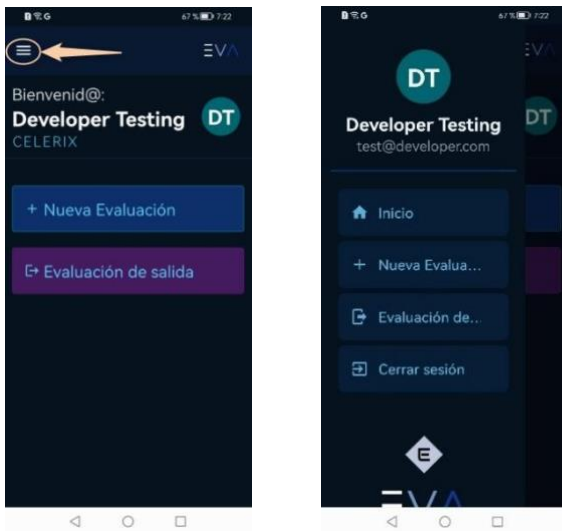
67% 7:22

EVA

Bienvenid@:
Developer Testing
CELERIX

DT

+ Nueva Evaluación

Evaluación de salida

67% 7:22

DT

Developer Testing
test@developer.com

Inicio

+ Nueva Evalua...

Evaluación de...

Cerrar sesión

E

EVA